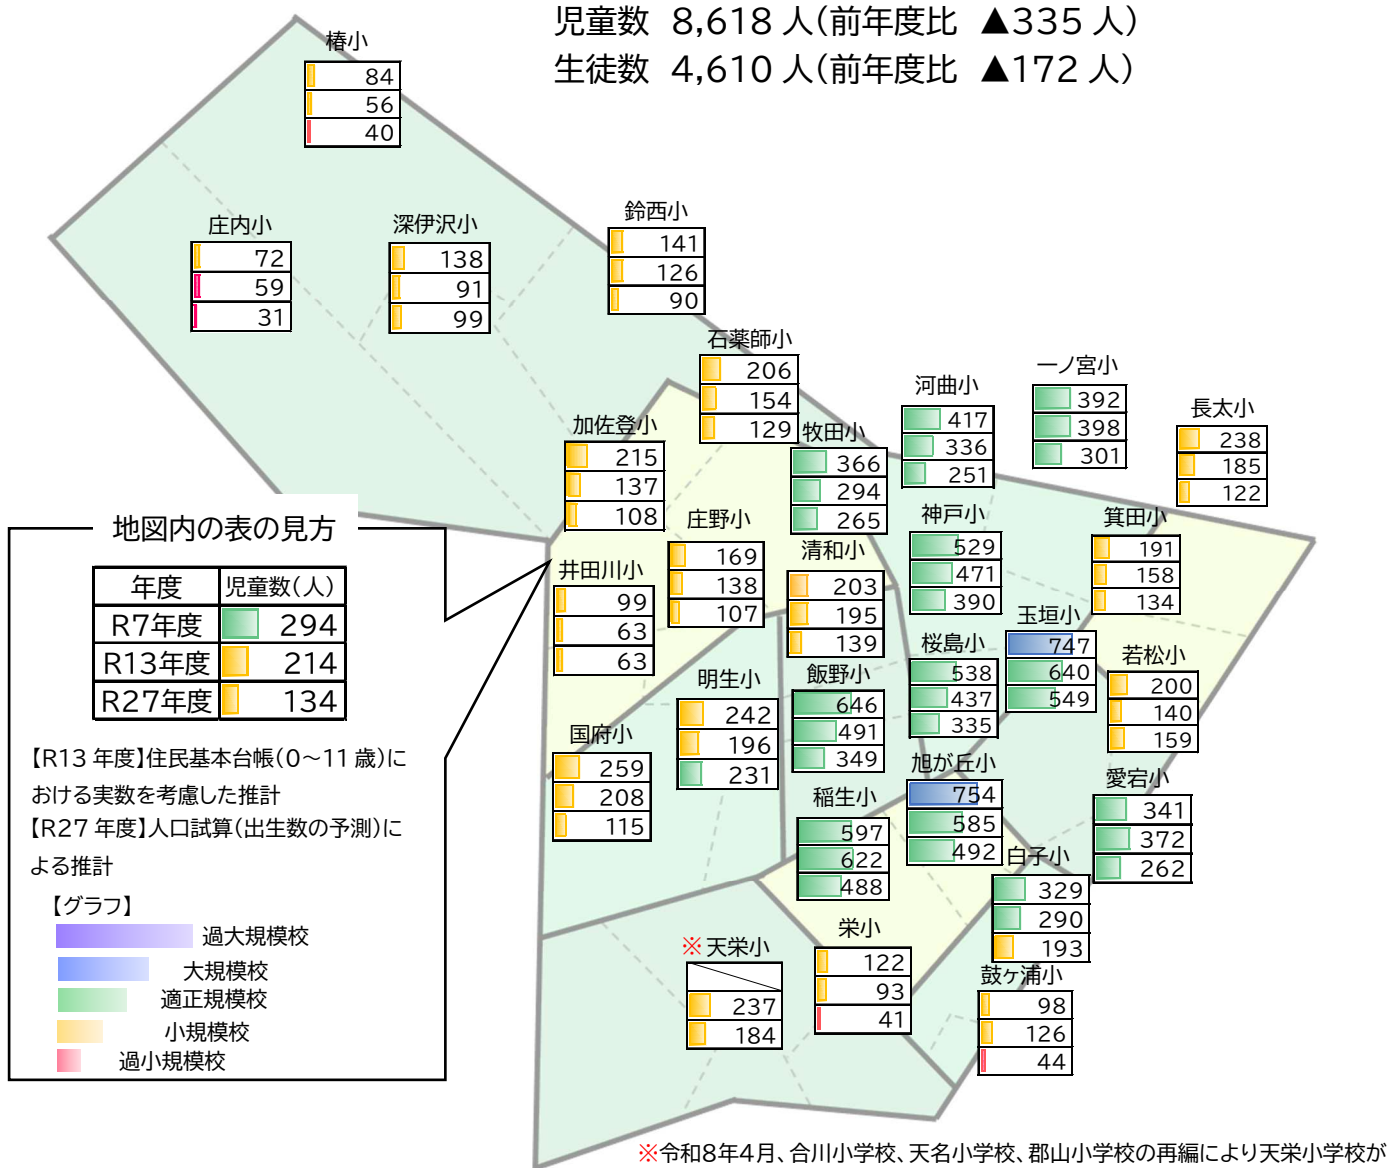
児童数 8,618 人(前年度比 ▲335 人)
生徒数 4,610 人(前年度比 ▲172 人)

椿小
| 84 |
|---|
| 56 |
| 40 |

庄内小
| 72 |
|---|
| 59 |
| 31 |

深伊沢小
| 138 |
|---|
| 91 |
| 99 |

鈴西小
| 141 |
|---|
| 126 |
| 90 |

石薬師小
| 206 |
|---|
| 154 |
| 129 |

加佐登小
| 215 |
|---|
| 137 |
| 108 |

牧田小
| 366 |
|---|
| 294 |
| 265 |

河曲小
| 417 |
|---|
| 336 |
| 251 |

一ノ宮小
| 392 |
|---|
| 398 |
| 301 |

長太小
| 238 |
|---|
| 185 |
| 122 |

地図内の表の見方

| 年度 | 児童数(人) |
|---|---|
| R7年度 | 294 |
| R13年度 | 214 |
| R27年度 | 134 |

【R13 年度】住民基本台帳(0~11 歳)における実数を考慮した推計
【R27 年度】人口試算(出生数の予測)による推計

【グラフ】
過大規模校
大規模校
適正規模校
小規模校
過小規模校

庄野小
| 169 |
|---|
| 138 |
| 107 |

井田川小
| 99 |
|---|
| 63 |
| 63 |

清和小
| 203 |
|---|
| 195 |
| 139 |

神戸小
| 529 |
|---|
| 471 |
| 390 |

箕田小
| 191 |
|---|
| 158 |
| 134 |

玉垣小
| 747 |
|---|
| 640 |
| 549 |

桜島小
| 538 |
|---|
| 437 |
| 335 |

若松小
| 200 |
|---|
| 140 |
| 159 |

飯野小
| 646 |
|---|
| 491 |
| 349 |

明生小
| 242 |
|---|
| 196 |
| 231 |

国府小
| 259 |
|---|
| 208 |
| 115 |

旭が丘小
| 754 |
|---|
| 585 |
| 492 |

愛宕小
| 341 |
|---|
| 372 |
| 262 |

稲生小
| 597 |
|---|
| 622 |
| 488 |

白子小
| 329 |
|---|
| 290 |
| 193 |

※天栄小
| |
|---|
| 237 |
| 184 |

栄小
| 122 |
|---|
| 93 |
| 41 |

鼓ケ浦小
| 98 |
|---|
| 126 |
| 44 |

※令和8年4月、合川小学校、天名小学校、郡山小学校の再編により天栄小学校が